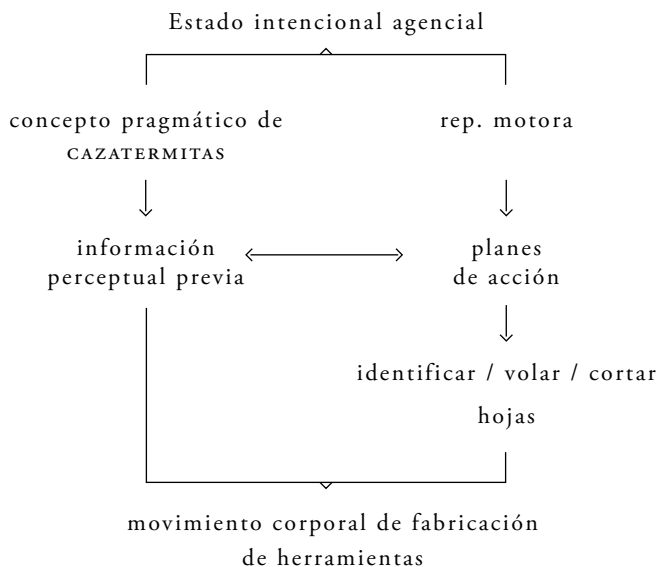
Estado intencional agencial

concepto pragmático de CAZATERMITAS

rep. motora

información perceptual previa

planes de acción

identificar / volar / cortar hojas

movimiento corporal de fabricación de herramientas